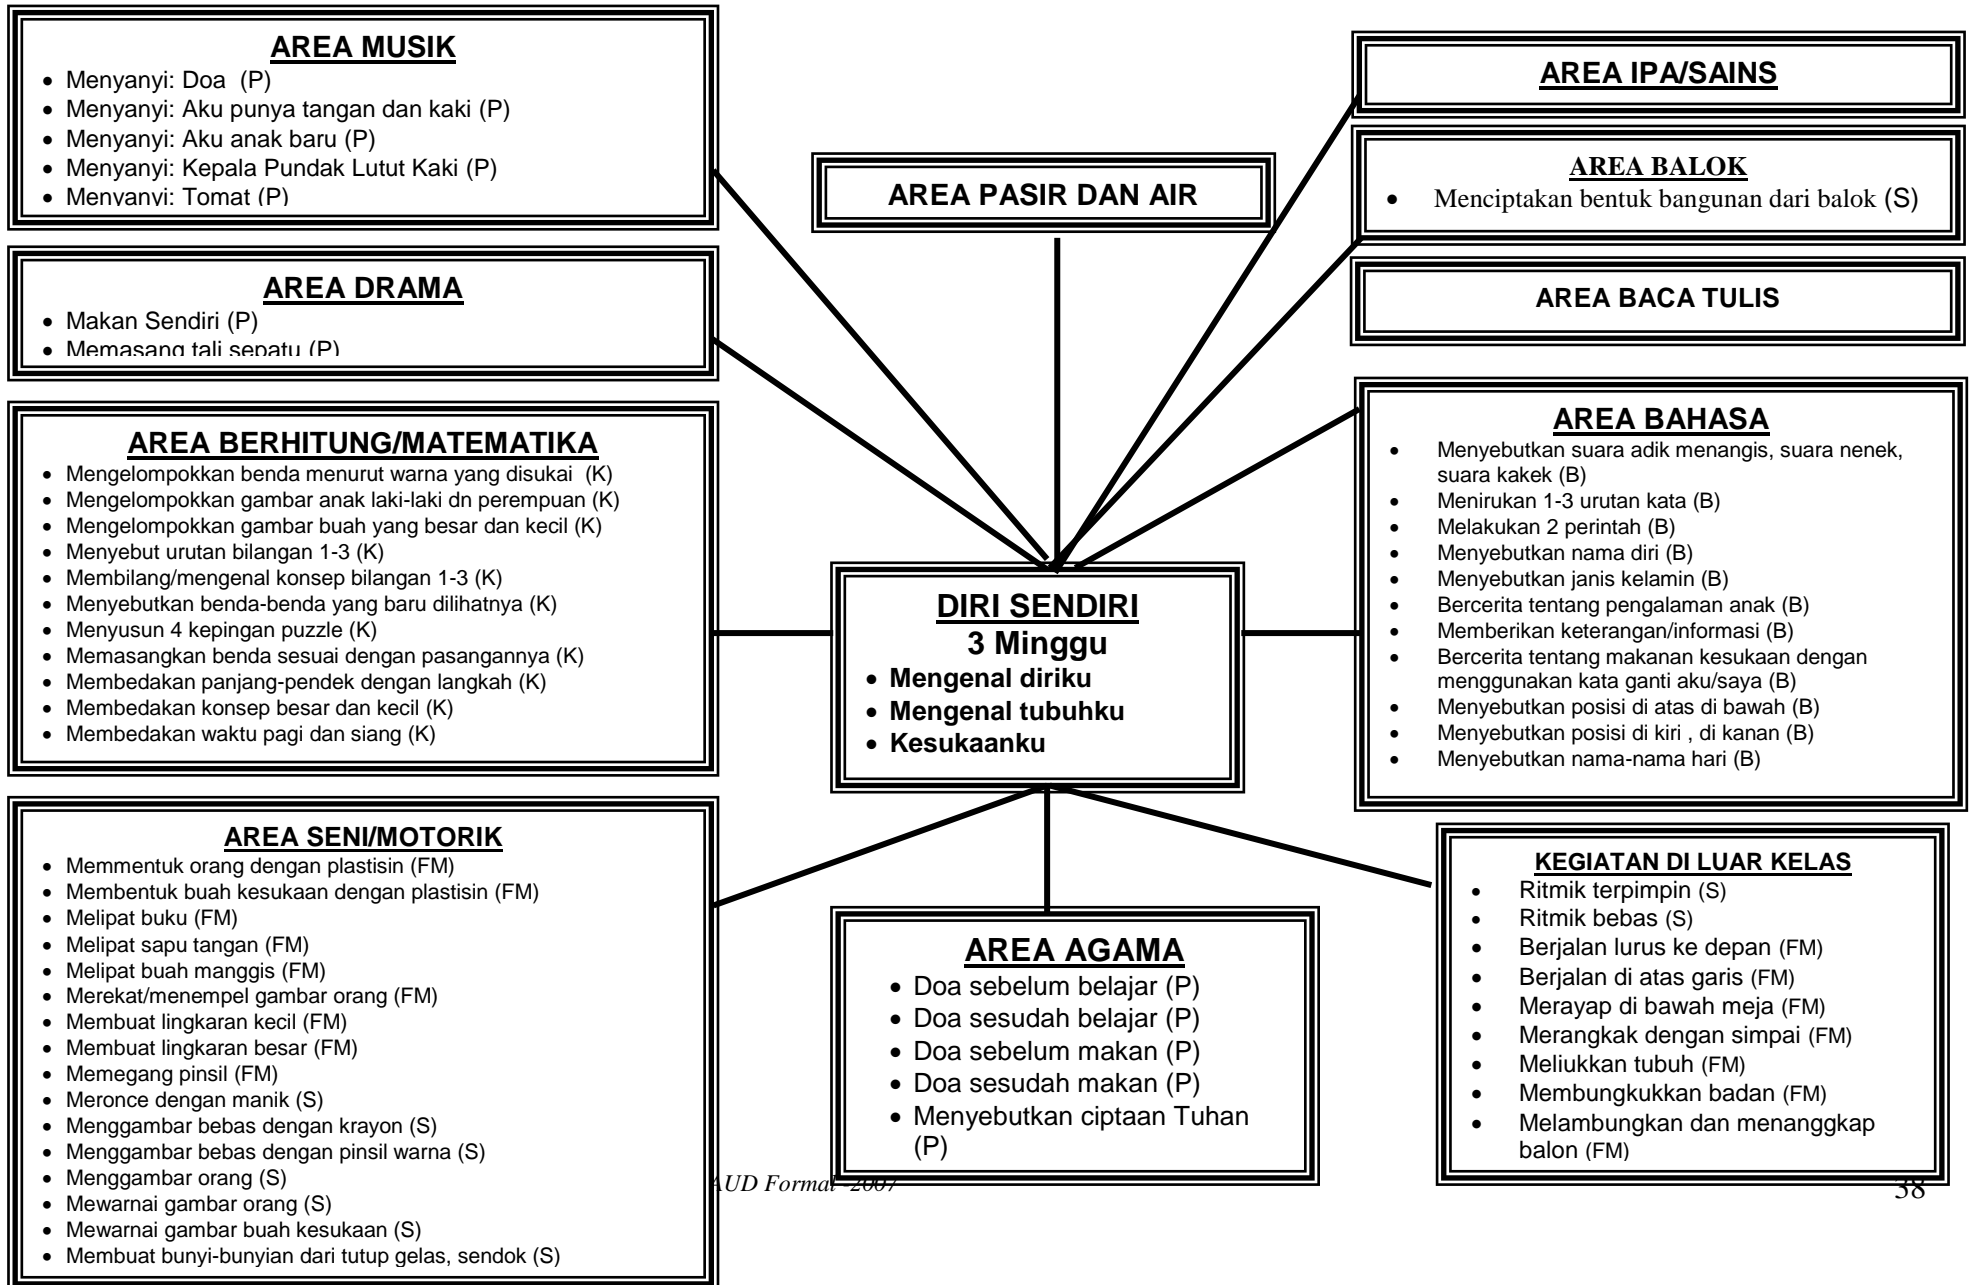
AREA MUSIK

- Menyanyi: Doa (P)
- Menyanyi: Aku punya tangan dan kaki (P)
- Menyanyi: Aku anak baru (P)
- Menyanyi: Kepala Pundak Lutut Kaki (P)
- Menyanyi: Tomat (P)

AREA PASIR DAN AIR

AREA IPA/SAINS

AREA BALOK

- Menciptakan bentuk bangunan dari balok (S)

AREA DRAMA

- Makan Sendiri (P)
- Memasang tali sepatu (P)

AREA BACA TULIS

AREA BERHITUNG/MATEMATIKA

- Mengelompokkan benda menurut warna yang disukai (K)
- Mengelompokkan gambar anak laki-laki dn perempuan (K)
- Mengelompokkan gambar buah yang besar dan kecil (K)
- Menyebut urutan bilangan 1-3 (K)
- Membilang/mengenal konsep bilangan 1-3 (K)
- Menyebutkan benda-benda yang baru dilihatnya (K)
- Menyusun 4 kepingan puzzle (K)
- Memasangkan benda sesuai dengan pasangannya (K)
- Membedakan panjang-pendek dengan langkah (K)
- Membedakan konsep besar dan kecil (K)
- Membedakan waktu pagi dan siang (K)

DIRI SENDIRI
3 Minggu

- Mengenal diriku
- Mengenal tubuhku
- Kesukaanku

AREA BAHASA

- Menyebutkan suara adik menangis, suara nenek, suara kakek (B)
- Menirukan 1-3 urutan kata (B)
- Melakukan 2 perintah (B)
- Menyebutkan nama diri (B)
- Menyebutkan janis kelamin (B)
- Bercerita tentang pengalaman anak (B)
- Memberikan keterangan/informasi (B)
- Bercerita tentang makanan kesukaan dengan menggunakan kata ganti aku/saya (B)
- Menyebutkan posisi di atas di bawah (B)
- Menyebutkan posisi di kiri , di kanan (B)
- Menyebutkan nama-nama hari (B)

AREA SENI/MOTORIK

- Memmentuk orang dengan plastisin (FM)
- Membentuk buah kesukaan dengan plastisin (FM)
- Melipat buku (FM)
- Melipat sapu tangan (FM)
- Melipat buah manggis (FM)
- Merekat/menempel gambar orang (FM)
- Membuat lingkaran kecil (FM)
- Membuat lingkaran besar (FM)
- Memegang pinsil (FM)
- Meronce dengan manik (S)
- Menggambar bebas dengan krayon (S)
- Menggambar bebas dengan pinsil warna (S)
- Menggambar orang (S)
- Mewarnai gambar orang (S)
- Mewarnai gambar buah kesukaan (S)
- Membuat bunyi-bunyian dari tutup gelas, sendok (S)

AREA AGAMA

- Doa sebelum belajar (P)
- Doa sesudah belajar (P)
- Doa sebelum makan (P)
- Doa sesudah makan (P)
- Menyebutkan ciptaan Tuhan (P)

KEGIATAN DI LUAR KELAS

- Ritmik terpimpin (S)
- Ritmik bebas (S)
- Berjalan lurus ke depan (FM)
- Berjalan di atas garis (FM)
- Merayap di bawah meja (FM)
- Merangkak dengan simpai (FM)
- Meliukkan tubuh (FM)
- Membungkukkan badan (FM)
- Melambungkan dan menanggkap balon (FM)

AUD Formal -2007

38